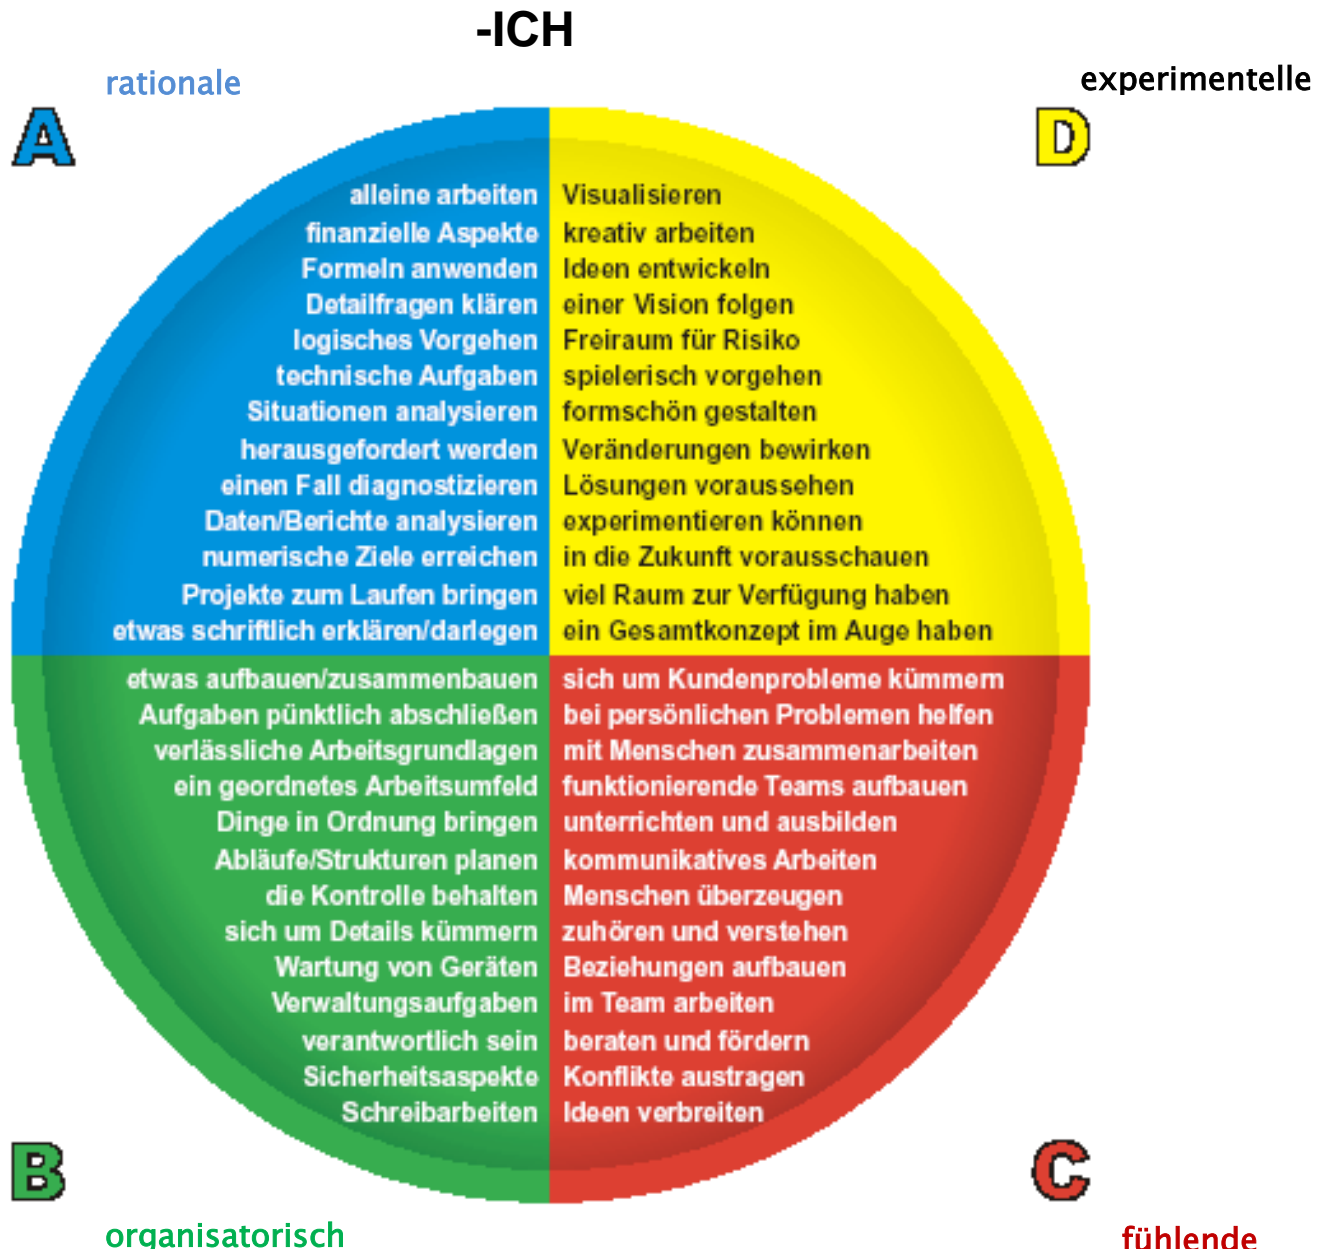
-ICH

rationale

experimentelle

A

D

alleine arbeiten
finanzielle Aspekte
Formeln anwenden
Detailfragen klären
logisches Vorgehen
technische Aufgaben
Situationen analysieren
herausgefordert werden
einen Fall diagnostizieren
Daten/Berichte analysieren
numerische Ziele erreichen
Projekte zum Laufen bringen
etwas schriftlich erklären/darlegen

Visualisieren
kreativ arbeiten
Ideen entwickeln
einer Vision folgen
Freiraum für Risiko
spielerisch vorgehen
formschön gestalten
Veränderungen bewirken
Lösungen voraussehen
experimentieren können
in die Zukunft vorausschauen
viel Raum zur Verfügung haben
ein Gesamtkonzept im Auge haben

etwas aufbauen/zusammenbauen
Aufgaben pünktlich abschließen
verlässliche Arbeitsgrundlagen
ein geordnetes Arbeitsumfeld
Dinge in Ordnung bringen
Abläufe/Strukturen planen
die Kontrolle behalten
sich um Details kümmern
Wartung von Geräten
Verwaltungsaufgaben
verantwortlich sein
Sicherheitsaspekte
Schreibarbeiten

sich um Kundenprobleme kümmern
bei persönlichen Problemen helfen
mit Menschen zusammenarbeiten
funktionierende Teams aufbauen
unterrichten und ausbilden
kommunikatives Arbeiten
Menschen überzeugen
zuhören und verstehen
Beziehungen aufbauen
im Team arbeiten
beraten und fördern
Konflikte austragen
Ideen verbreiten

B

C

organisatorisch

fühlende